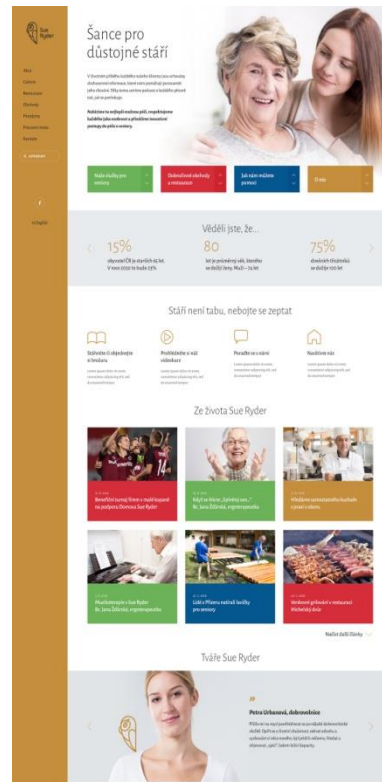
Sue Ryder

Šance pro důstojné stáří

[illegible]

Nabízíme tu nejlepší možnou péči, respektujeme každého jako osobnost a přinášíme inovativní postupy do péče o seniory.

Naše služby pro seniory

Vzdělávání a rozvoj

Jak nám můžete pomoci

O nás

Věděli jste, že...

15%
obyvatel ČR je starších 65 let. V roce 2050 to bude 28%

80
let je průměrný věk, kterého se dožijí ženy. Muži – 74 let

75%
dnešních třicátníků se dožije 100 let

Stáří není tabu, nebojte se zeptat

Stáhněte či objednejte si brožuru

Prohlédněte si náš videokurz

Poraďte se s námi

Navštivte nás

Ze života Sue Ryder

Benefiční turnaj firem v malé kopané na podporu Domova Sue Ryder

Když se řekne „Sdílená taxi...“

Přivítáme zaměstnance kuchaře

Muzikoterapie v Sue Ryder

Lidé z Pfizeru natřeli lavičky pro seniory

Venkovní grilování v restauraci Michelský dvůr

Načíst další články

Tváře Sue Ryder

Petra Urbanová, dobrovolnice

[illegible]